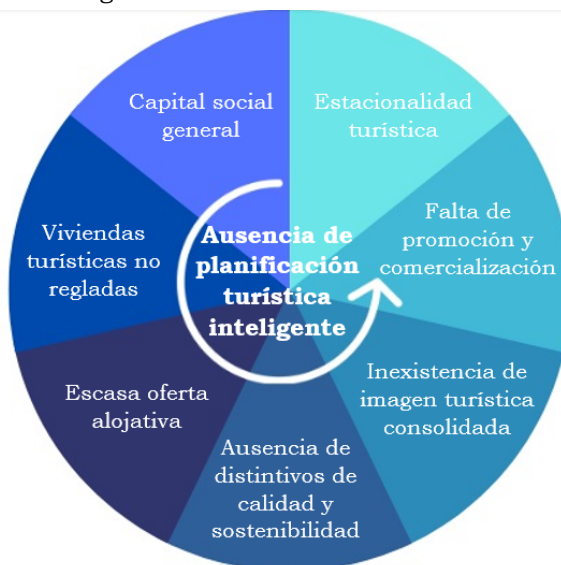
Capital social general

Estacionalidad turística

Falta de promoción y comercialización

Inexistencia de imagen turística consolidada

Ausencia de distintivos de calidad y sostenibilidad

Escasa oferta alojativa

Viviendas turísticas no regladas

Ausencia de planificación turística inteligente